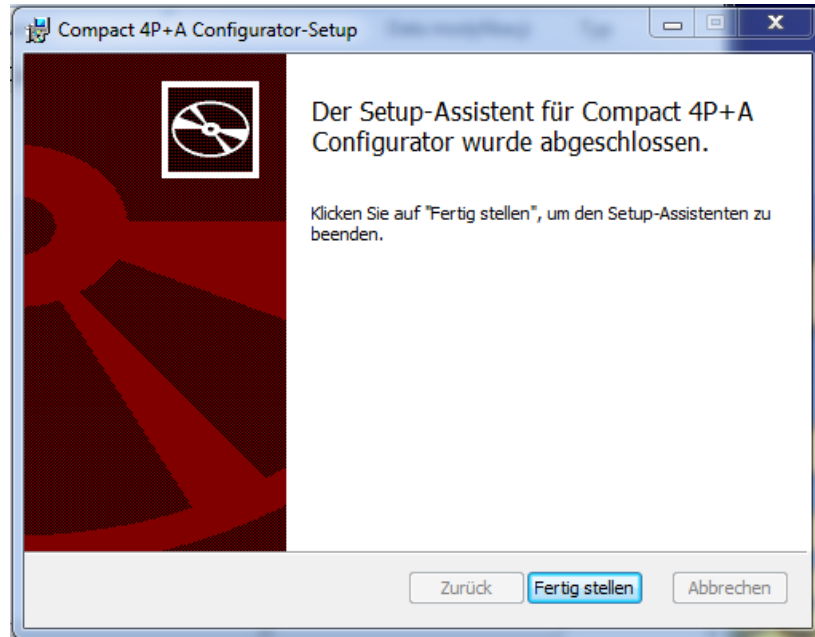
Compact 4P+A Configurator-Setup

Der Setup-Assistent für Compact 4P+A Configurator wurde abgeschlossen.

Klicken Sie auf "Fertig stellen", um den Setup-Assistenten zu beenden.

Zurück

Fertig stellen

Abbrechen